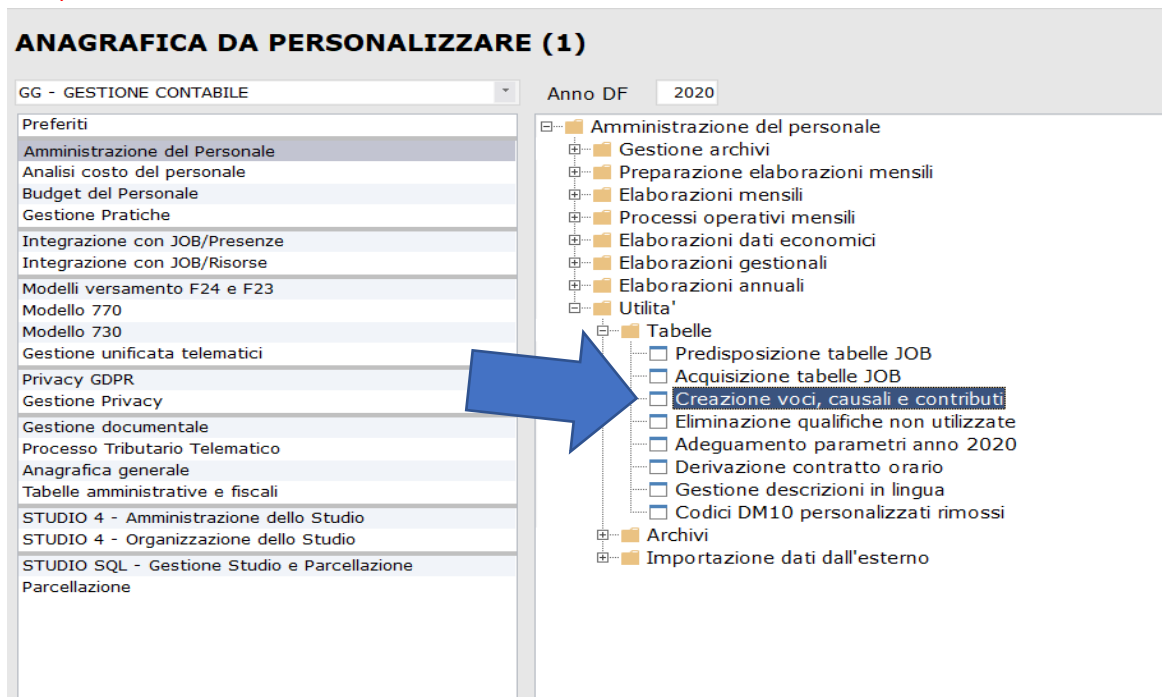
ANAGRAFICA DA PERSONALIZZARE (1)

GG - GESTIONE CONTABILE

Anno DF 2020

Preferiti
Amministrazione del Personale
Analisi costo del personale
Budget del Personale
Gestione Pratiche
Integrazione con JOB/Presenze
Integrazione con JOB/Risorse
Modelli versamento F24 e F23
Modello 770
Modello 730
Gestione unificata telematici
Privacy GDPR
Gestione Privacy
Gestione documentale
Processo Tributario Telematico
Anagrafica generale
Tabelle amministrative e fiscali
STUDIO 4 - Amministrazione dello Studio
STUDIO 4 - Organizzazione dello Studio
STUDIO SQL - Gestione Studio e Parcellazione
Parcellazione

Amministrazione del personale
Gestione archivi
Preparazione elaborazioni mensili
Elaborazioni mensili
Processi operativi mensili
Elaborazioni dati economici
Elaborazioni gestionali
Elaborazioni annuali
Utilita'
Tabelle
Predisposizione tabelle JOB
Acquisizione tabelle JOB
Creazione voci, causali e contributi
Eliminazione qualifiche non utilizzate
Adeguamento parametri anno 2020
Derivazione contratto orario
Gestione descrizioni in lingua
Codici DM10 personalizzati rimossi
Archivi
Importazione dati dall'esterno